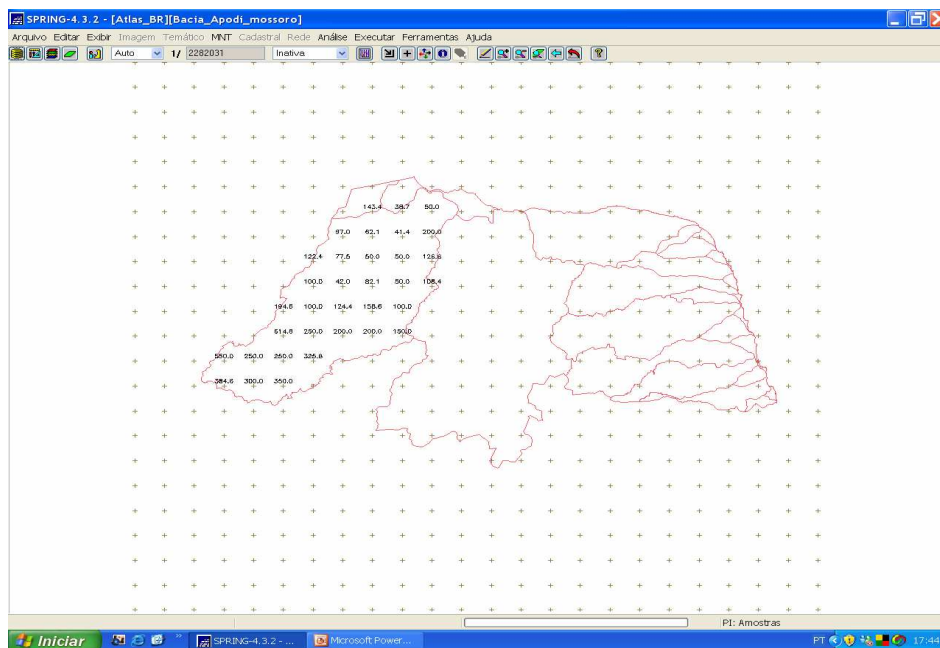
SPRING-4.3.2 - [Atlas_BR][Bacia_Apodi_mossoro]

Arquivo Editar Exibir Imagem Temático MNT Cadastral Rede Análise Executar Ferramentas Ajuda

Auto 1/ 2282031 Inativa

143.4 38.7 50.0
87.0 62.1 41.4 200.0
122.4 77.6 50.0 50.0 125.6
100.0 42.0 82.1 50.0 106.4
184.6 100.0 124.4 158.6 100.0
514.6 250.0 200.0 200.0 150.0
550.0 250.0 250.0 325.0
384.6 300.0 350.0

PI: Amostras

Iniciar SPRING-4.3.2 - ... Microsoft Power... PT 17:44